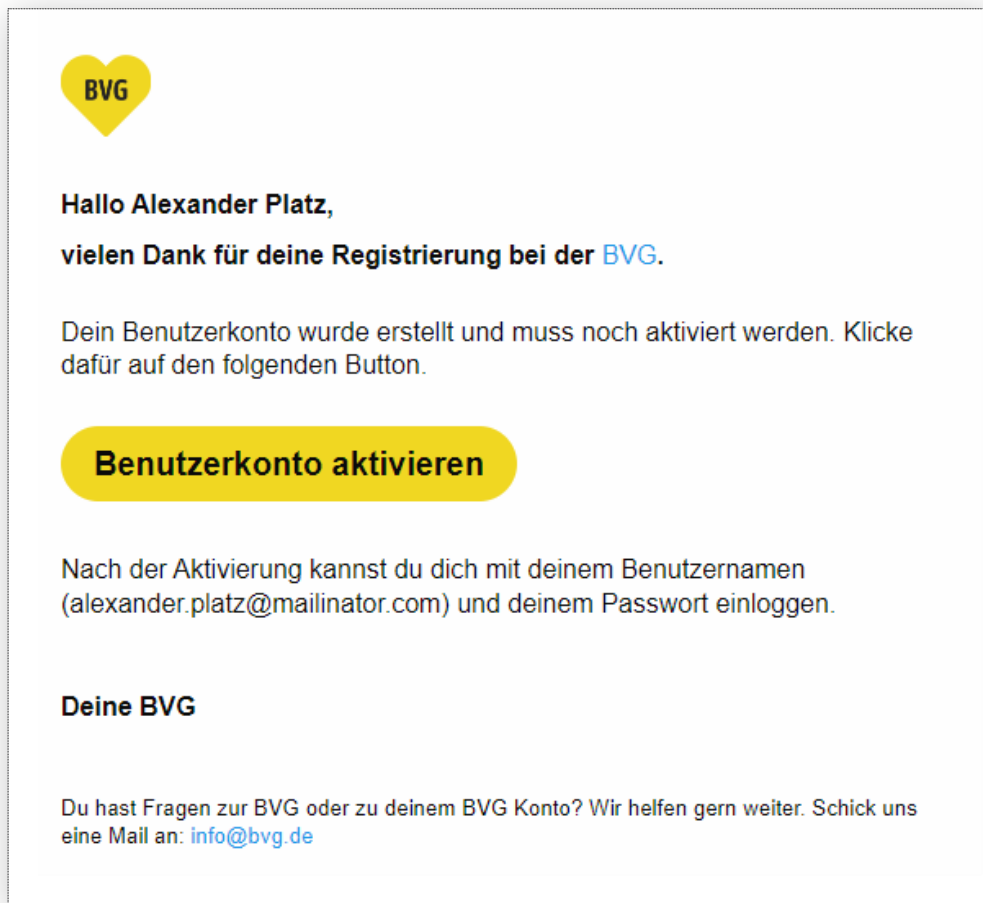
BVG

Hallo Alexander Platz,

vielen Dank für deine Registrierung bei der BVG.

Dein Benutzerkonto wurde erstellt und muss noch aktiviert werden. Klicke dafür auf den folgenden Button.

Benutzerkonto aktivieren

Nach der Aktivierung kannst du dich mit deinem Benutzernamen (alexander.platz@mailinator.com) und deinem Passwort einloggen.

Deine BVG

Du hast Fragen zur BVG oder zu deinem BVG Konto? Wir helfen gern weiter. Schick uns eine Mail an: info@bvg.de